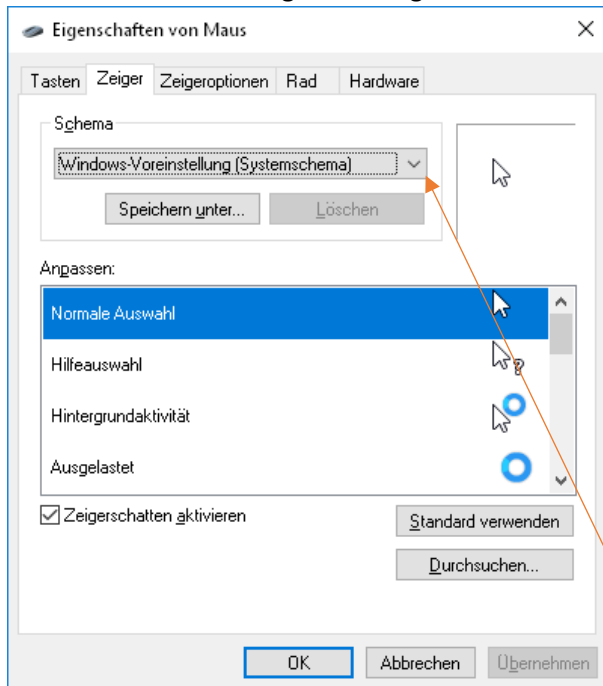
Eigenschaften von Maus

Tasten | Zeiger | Zeigeroptionen | Rad | Hardware

Schema

Windows-Voreinstellung (Systemschema)

Speichern unter... | Löschen

Anpassen:

Normale Auswahl

Hilfeauswahl

Hintergrundaktivität

Ausgelastet

☑ Zeigerschatten aktivieren

Standard verwenden

Durchsuchen...

OK | Abbrechen | Übernehmen